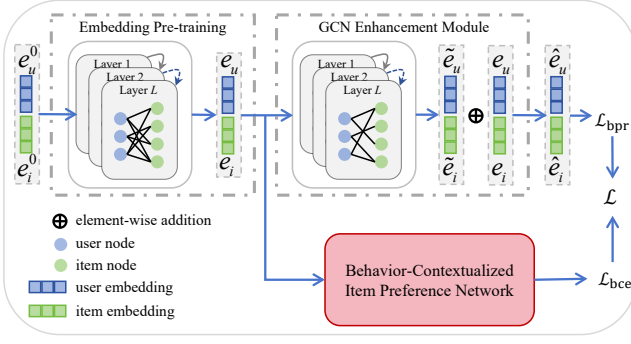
Embedding Pre-training

$e_u^0$

$e_i^0$

Layer 1
Layer 2
Layer $L$

$e_u$

$e_i$

GCN Enhancement Module

Layer 1
Layer 2
Layer $L$

$\tilde{e}_u$

$\tilde{e}_i$

$\oplus$

$e_u$

$e_i$

$\hat{e}_u$

$\hat{e}_i$

$\mathcal{L}_{\text{bpr}}$

$\mathcal{L}$

$\mathcal{L}_{\text{bce}}$

$\oplus$ element-wise addition
user node
item node
user embedding
item embedding

Behavior-Contextualized Item Preference Network